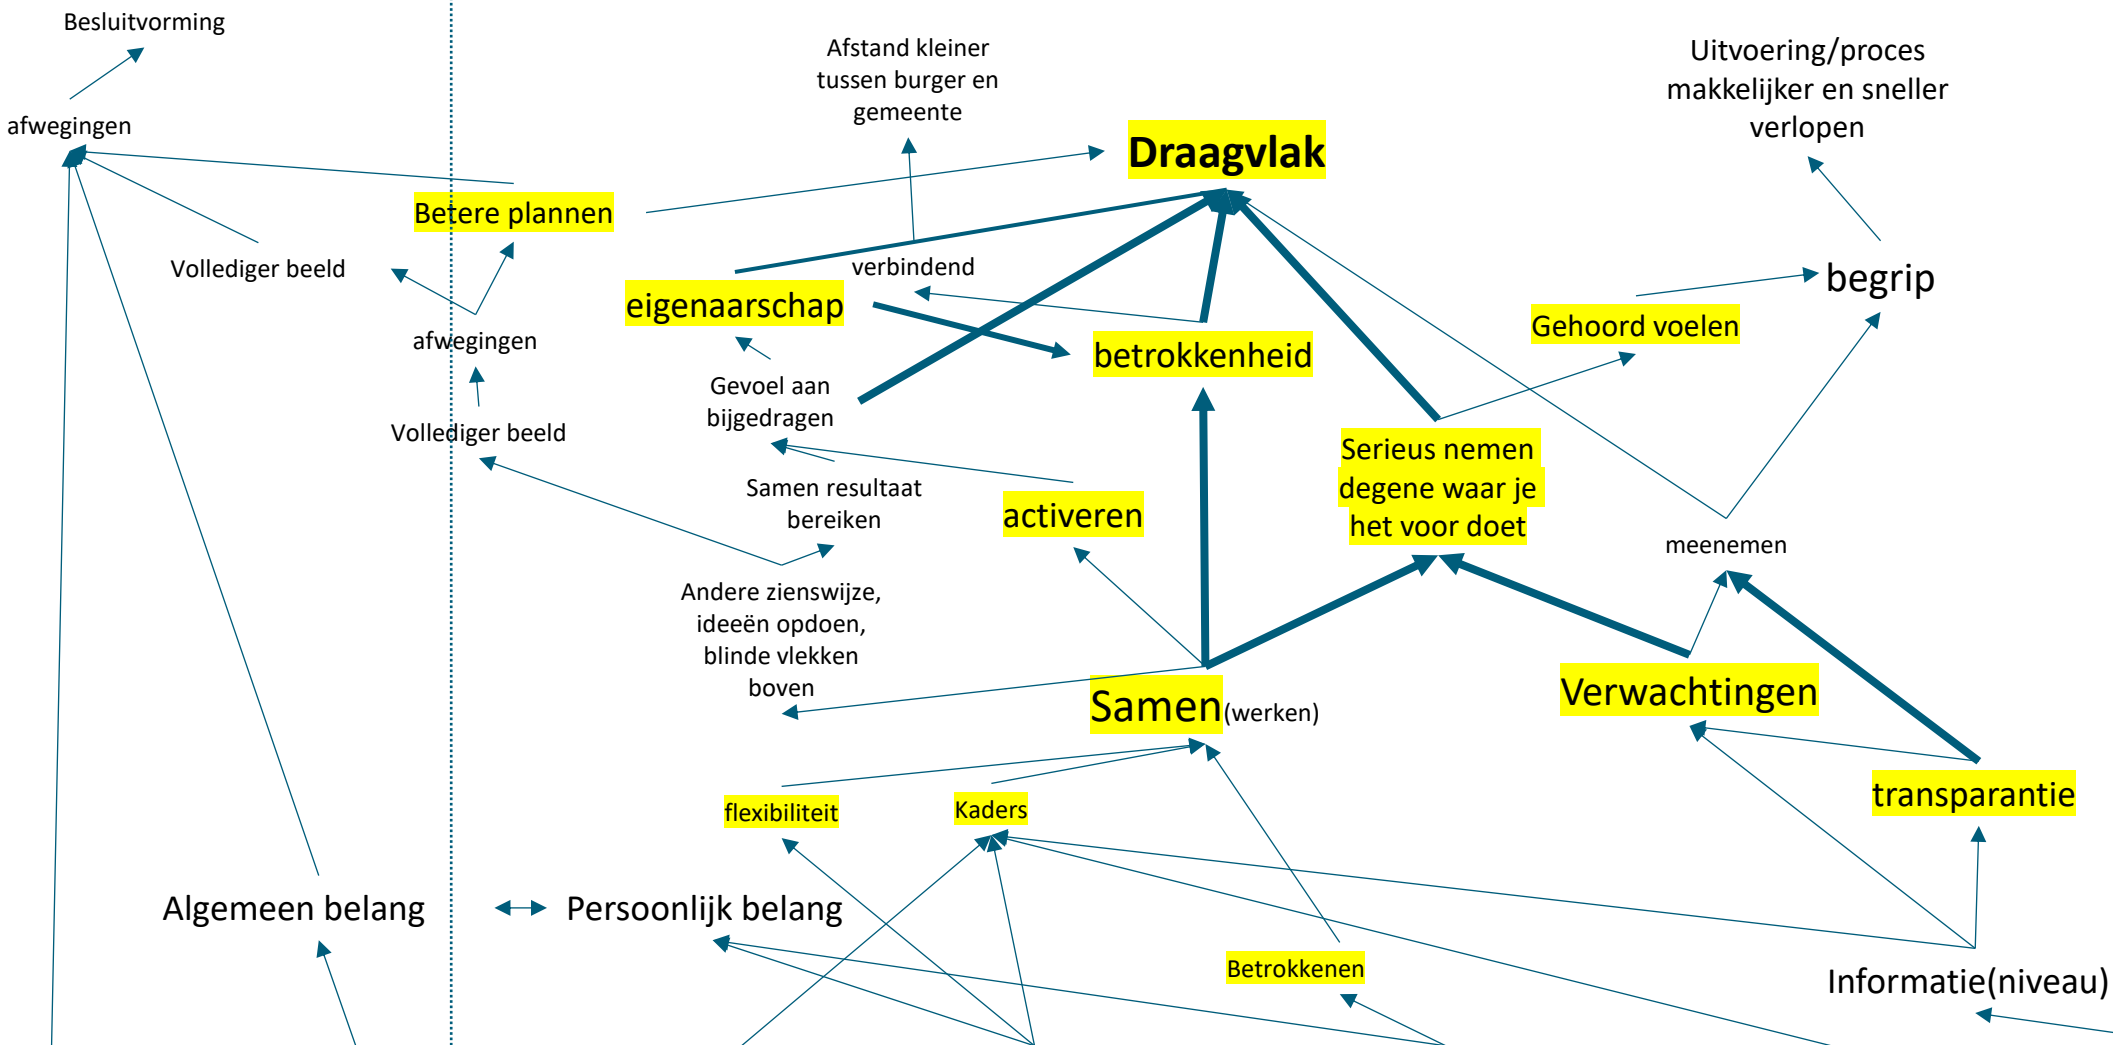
Besluitvorming

afwegingen

Afstand kleiner tussen burger en gemeente

Uitvoering/proces makkelijker en sneller verlopen

Draagvlak

Betere plannen

Vollediger beeld

verbindend

eigenaarschap

begrip

Gehoord voelen

afwegingen

betrokkenheid

Gevoel aan bijgedragen

Vollediger beeld

Serieus nemen degene waar je het voor doet

Samen resultaat bereiken

activeren

meenemen

Andere zienswijze, ideeën opdoen, blinde vlekken boven

Samen(werken)

Verwachtingen

transparantie

flexibiliteit

Kaders

Algemeen belang

Persoonlijk belang

Betrokkenen

Informatie(niveau)